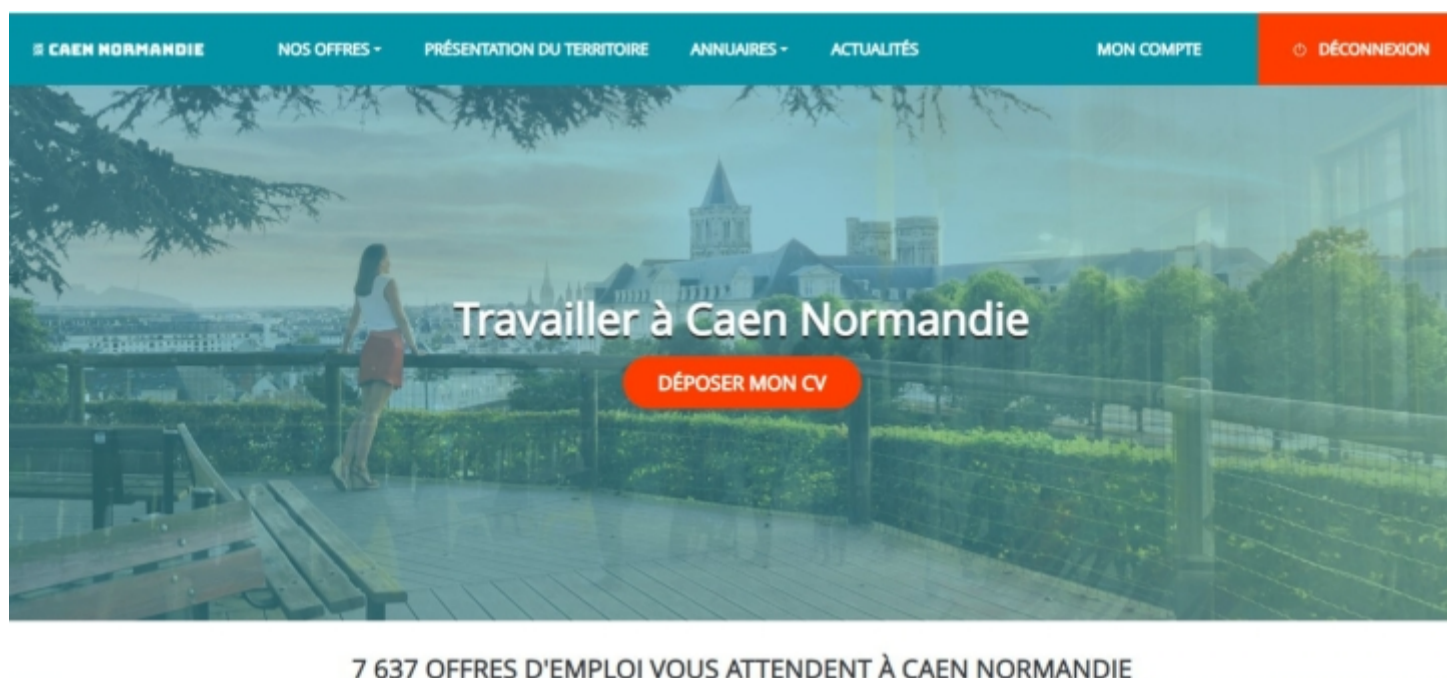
CAEN NORMANDIE

NOS OFFRES

PRÉSENTATION DU TERRITOIRE

ANNUAIRES

ACTUALITÉS

MON COMPTE

DÉCONNEXION

Travailler à Caen Normandie

DÉPOSER MON CV

7 637 OFFRES D'EMPLOI VOUS ATTENDENT À CAEN NORMANDIE